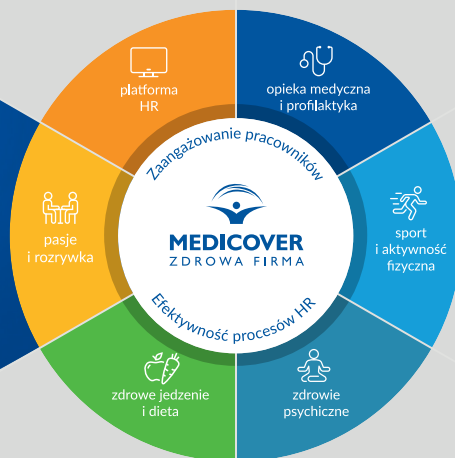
platforma HR

opieka medyczna i profilaktyka

sport i aktywność fizyczna

zdrowie psychiczne

zdrowe jedzenie i dieta

pasje i rozrywka

Zaangażowanie pracowników

MEDICOVER
ZDROWA FIRMA

Efektywność procesów HR